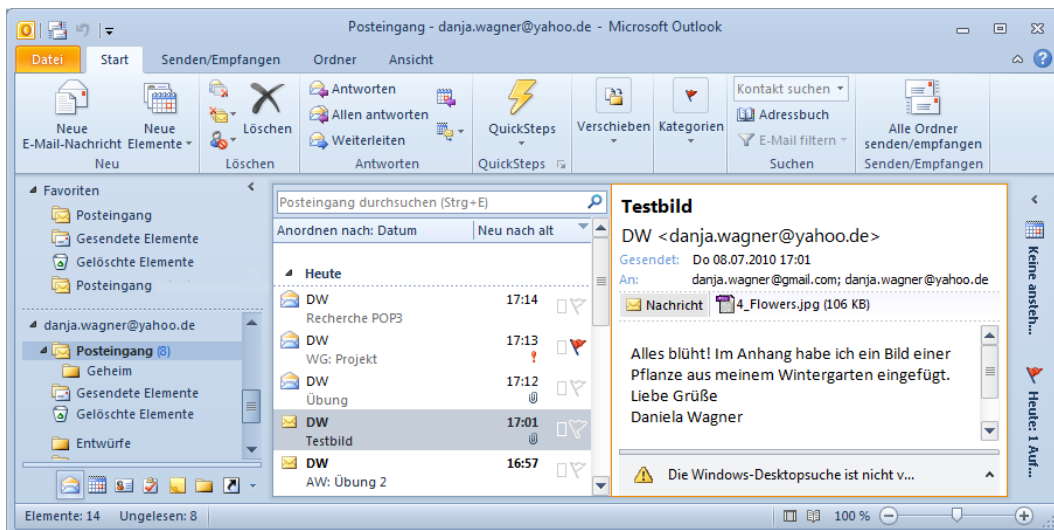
Posteingang - danja.wagner@yahoo.de - Microsoft Outlook

Datei | Start | Senden/Empfangen | Ordner | Ansicht

Neue E-Mail-Nachricht | Neue Elemente | Neu
Löschen | Löschen
Antworten | Allen antworten | Weiterleiten | Antworten
QuickSteps | QuickSteps
Verschieben | Kategorien
Kontakt suchen | Adressbuch | E-Mail filtern | Suchen
Alle Ordner senden/empfangen | Senden/Empfangen

Favoriten
Posteingang
Gesendete Elemente
Gelöschte Elemente
Posteingang

danja.wagner@yahoo.de
Posteingang (8)
Geheim
Gesendete Elemente
Gelöschte Elemente
Entwürfe

Posteingang durchsuchen (Strg+E)
Anordnen nach: Datum | Neu nach alt

Heute
DW 17:14
Recherche POP3
DW 17:13
WG: Projekt
DW 17:12
Übung
DW 17:01
Testbild
DW 16:57
AW: Übung 2

Testbild
DW <danja.wagner@yahoo.de>
Gesendet: Do 08.07.2010 17:01
An: danja.wagner@gmail.com; danja.wagner@yahoo.de
Nachricht | 4_Flowers.jpg (106 KB)

Alles blüht! Im Anhang habe ich ein Bild einer Pflanze aus meinem Wintergarten eingefügt.
Liebe Grüße
Daniela Wagner

Die Windows-Desktopsuche ist nicht v...

Keine ansteh...
Heute: 1 Auf...

Elemente: 14 Ungelesen: 8
100 %